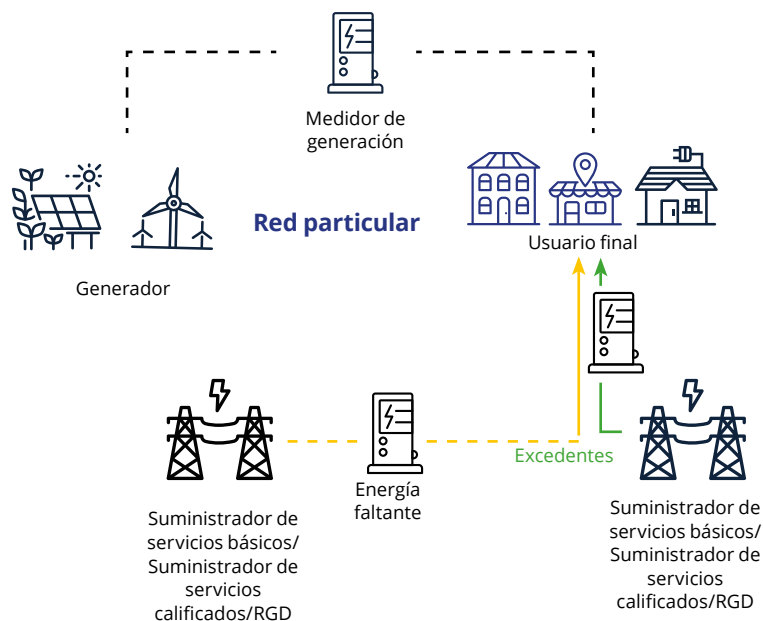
Medidor de generación

Red particular

Generador

Usuario final

Energía faltante

Excedentes

Suministrador de servicios básicos/ Suministrador de servicios calificados/RGD

Suministrador de servicios básicos/ Suministrador de servicios calificados/RGD